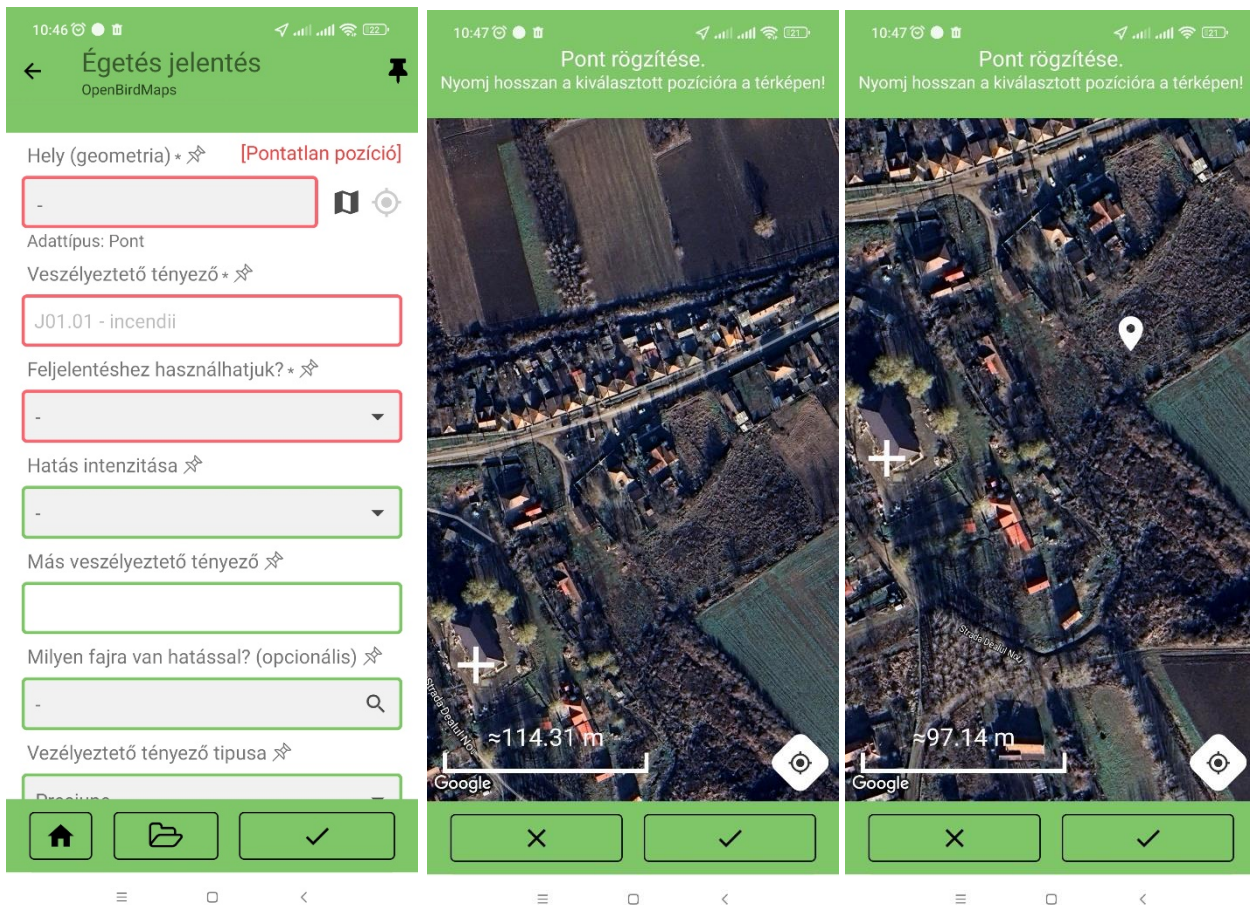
10:46

Égetés jelentés
OpenBirdMaps

Hely (geometria) * [Pontatlan pozíció]
-
Adattípus: Pont

Veszélyeztető tényező *
J01.01 - incendii

Feljelentéshez használhatjuk? *
-

Hatás intenzitása
-

Más veszélyeztető tényező

Milyen fajra van hatással? (opcionális)
-

Vezélyeztető tényező tipusa
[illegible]

10:47

Pont rögzítése.
Nyomj hosszan a kiválasztott pozícióra a térképen!

Strada Dealul No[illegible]
≈114.31 m
Google

10:47

Pont rögzítése.
Nyomj hosszan a kiválasztott pozícióra a térképen!

Strada Dealul Nou
≈97.14 m
Google